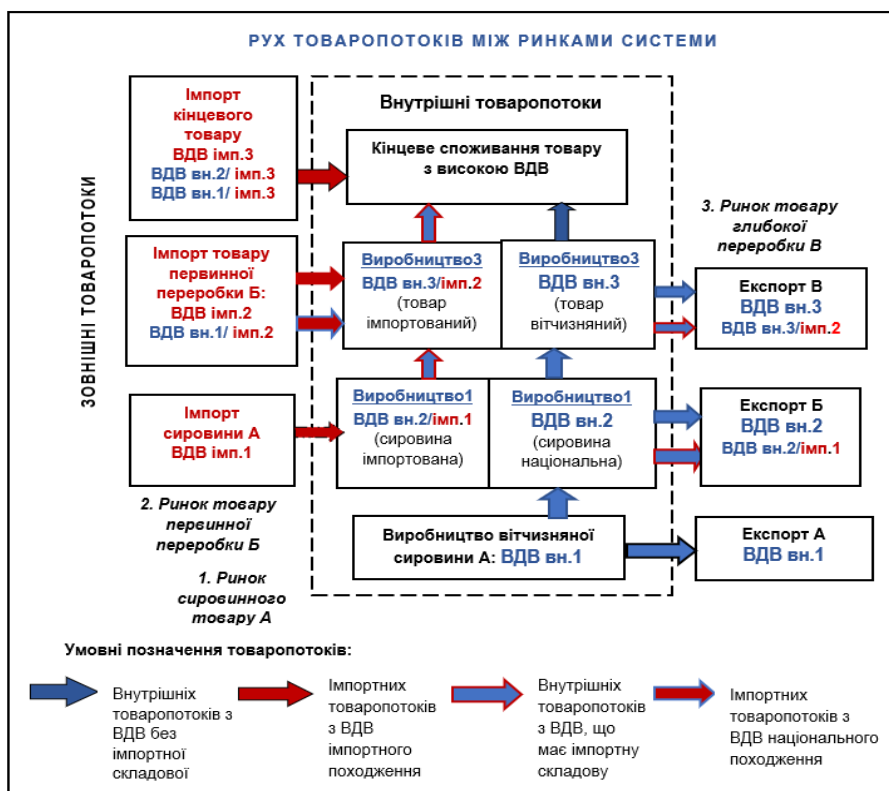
РУХ ТОВАРОПОТОКІВ МІЖ РИНКАМИ СИСТЕМИ

ЗОВНІШНІ ТОВАРОПОТОКИ

Імпорт кінцевого товару
ВДВ імп.3
ВДВ вн.2/ імп.3
ВДВ вн.1/ імп.3

Імпорт товару первинної переробки Б:
ВДВ імп.2
ВДВ вн.1/ імп.2

Імпорт сировини А
ВДВ імп.1

2. Ринок товару первинної переробки Б

1. Ринок сировинного товару А

Внутрішні товаропотоки

Кінцеве споживання товару з високою ВДВ

Виробництво3
ВДВ вн.3/імп.2
(товар імпортований)

Виробництво3
ВДВ вн.3
(товар вітчизняний)

Виробництво1
ВДВ вн.2/імп.1
(сировина імпортована)

Виробництво1
ВДВ вн.2
(сировина національна)

Виробництво вітчизняної сировини А: ВДВ вн.1

3. Ринок товару глибокої переробки В

Експорт В
ВДВ вн.3
ВДВ вн.3/імп.2

Експорт Б
ВДВ вн.2
ВДВ вн.2/імп.1

Експорт А
ВДВ вн.1

Умовні позначення товаропотоків:

Внутрішніх товаропотоків з ВДВ без імпортної складової

Імпортних товаропотоків з ВДВ імпортного походження

Внутрішніх товаропотоків з ВДВ, що має імпортну складову

Імпортних товаропотоків з ВДВ національного походження